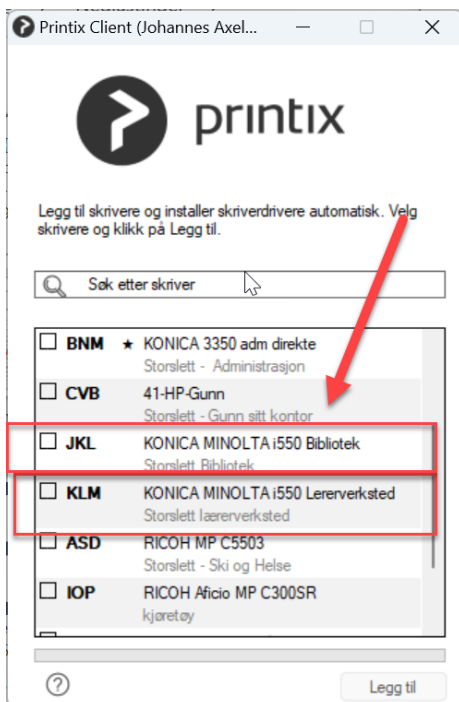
Printix Client (Johannes Axel...

printix

Legg til skrivere og installer skriverdrivere automatisk. Velg skrivere og klikk på Legg til.

Søk etter skriver

| | | |
|---|---|---|
| ☐ BNM | ★ | KONICA 3350 adm direkte<br>Storslett - Administrasjon |
| ☐ CVB | | 41-HP-Gunn<br>Storslett - Gunn sitt kontor |
| ☐ JKL | | KONICA MINOLTA i550 Bibliotek<br>Storslett Bibliotek |
| ☐ KLM | | KONICA MINOLTA i550 Lererverksted<br>Storslett lærerverksted |
| ☐ ASD | | RICOH MP C5503<br>Storslett - Ski og Helse |
| ☐ IOP | | RICOH Aficio MP C300SR<br>kjøretøy |

?

Legg til